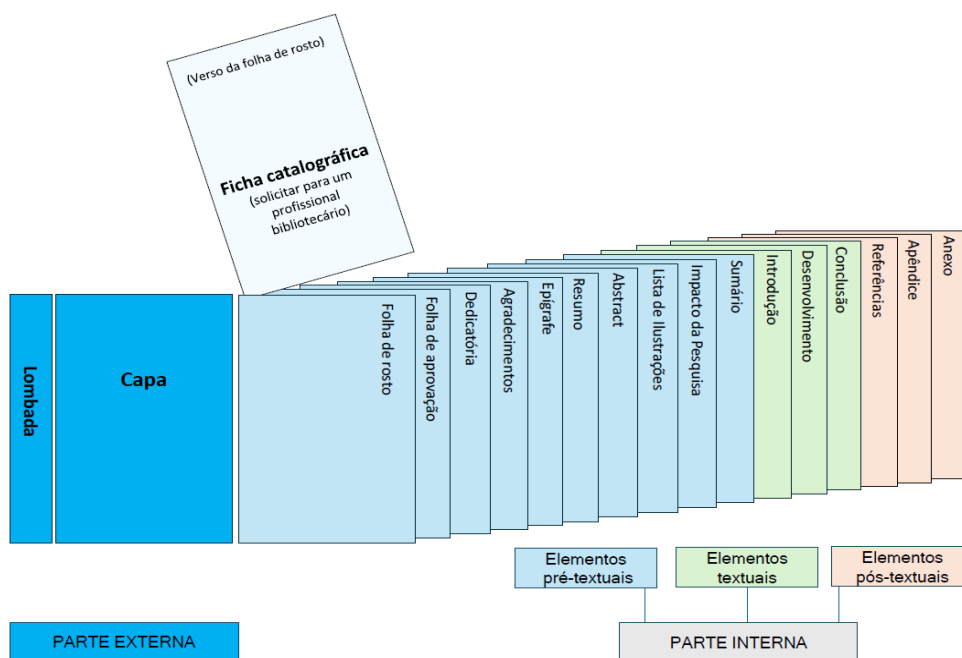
(Verso da folha de rosto)

Ficha catalográfica
(solicitar para um profissional bibliotecário)

Lombada

Capa

Folha de rosto

Folha de aprovação

Dedicatória

Agradecimentos

Epígrafe

Resumo

Abstract

Lista de Ilustrações

Impacto da Pesquisa

Sumário

Introdução

Desenvolvimento

Conclusão

Referências

Apêndice

Anexo

Elementos pré-textuais

Elementos textuais

Elementos pós-textuais

PARTE EXTERNA

PARTE INTERNA